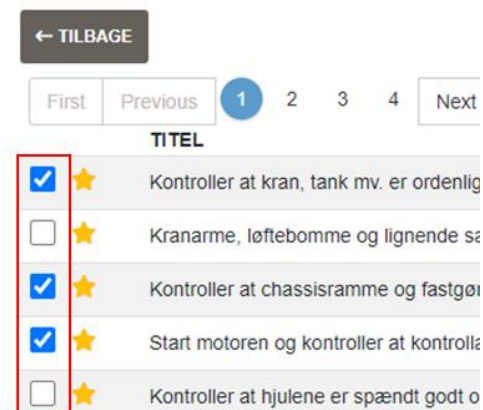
← TILBAGE

First | Previous | 1 | 2 | 3 | 4 | Next

TITEL

Kontroller at kran, tank mv. er ordenlig

Kranarme, løftebomme og lignende sa

Kontroller at chassisramme og fastgør

Start motoren og kontroller at kontrolla

Kontroller at hjulene er spændt godt o